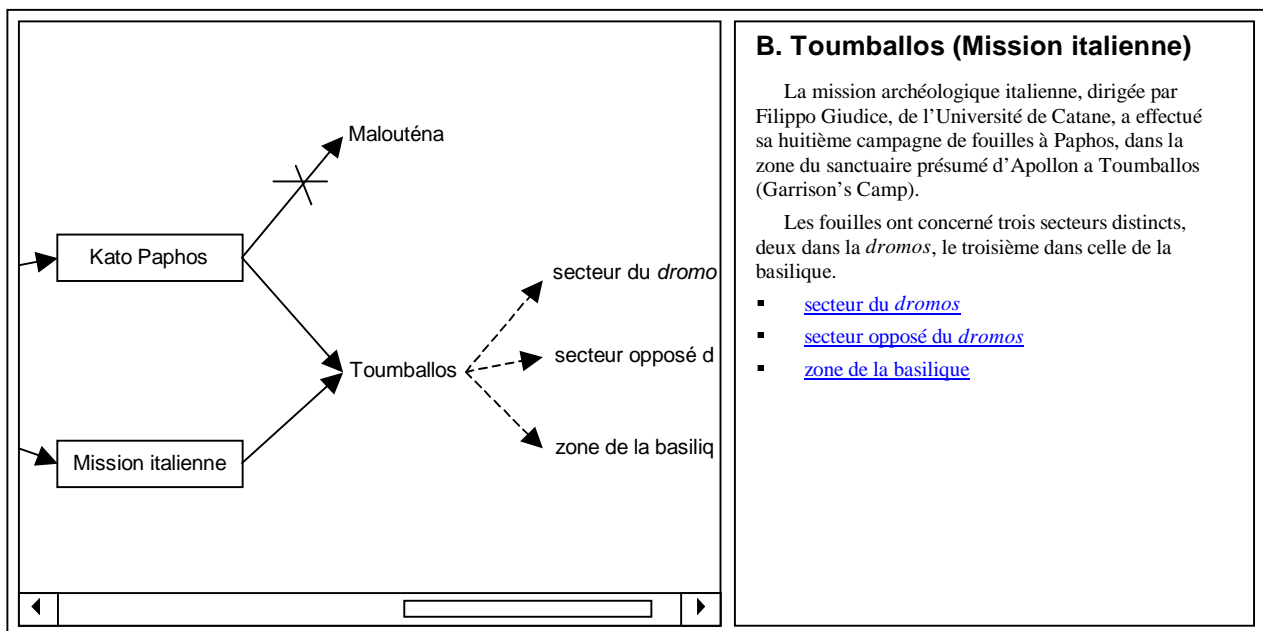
Malouténa

Kato Paphos

secteur du *dromo*

Toumballos

secteur opposé d

Mission italienne

zone de la basiliq

B. Toumballos (Mission italienne)

La mission archéologique italienne, dirigée par Filippo Giudice, de l'Université de Catane, a effectué sa huitième campagne de fouilles à Paphos, dans la zone du sanctuaire présumé d'Apollon a Toumballos (Garrison's Camp).

Les fouilles ont concerné trois secteurs distincts, deux dans la *dromos*, le troisième dans celle de la basilique.

- secteur du *dromos*
- secteur opposé du *dromos*
- zone de la basilique